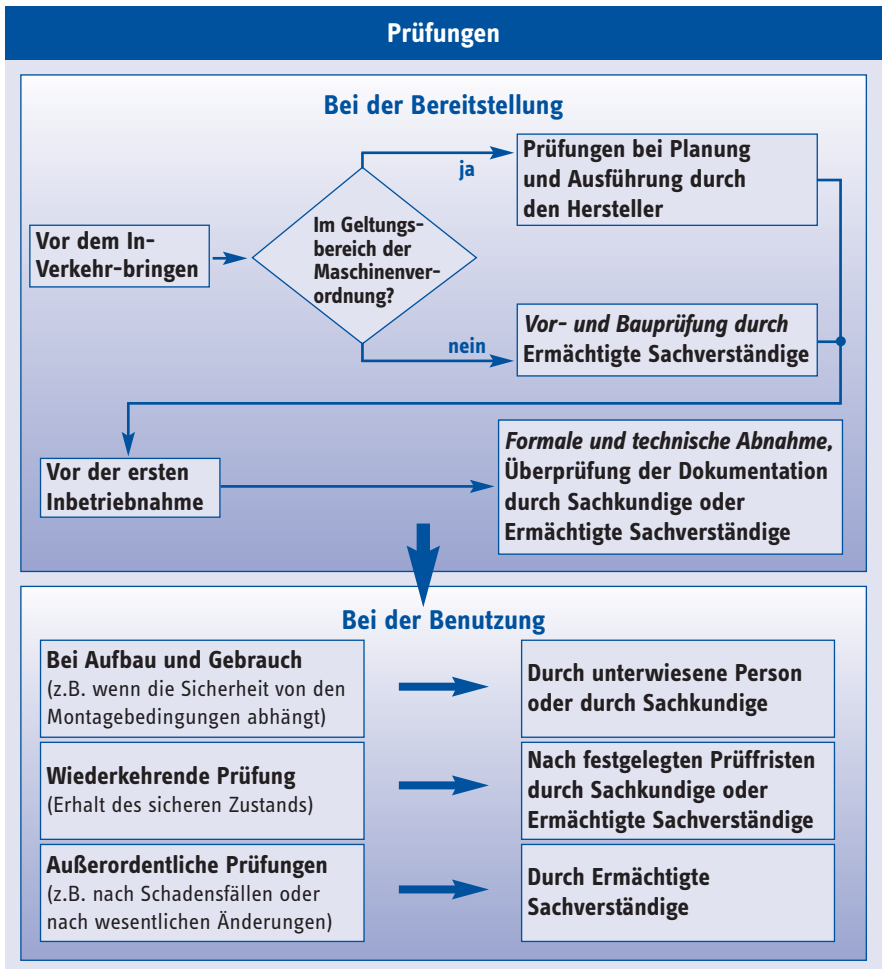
Prüfungen

Bei der Bereitstellung

Vor dem In-Verkehr-bringen

Im Geltungsbereich der Maschinenverordnung?

ja

Prüfungen bei Planung und Ausführung durch den Hersteller

nein

Vor- und Bauprüfung durch Ermächtigte Sachverständige

Vor der ersten Inbetriebnahme

Formale und technische Abnahme, Überprüfung der Dokumentation durch Sachkundige oder Ermächtigte Sachverständige

Bei der Benutzung

Bei Aufbau und Gebrauch (z.B. wenn die Sicherheit von den Montagebedingungen abhängt)

Durch unterwiesene Person oder durch Sachkundige

Wiederkehrende Prüfung (Erhalt des sicheren Zustands)

Nach festgelegten Prüffristen durch Sachkundige oder Ermächtigte Sachverständige

Außerordentliche Prüfungen (z.B. nach Schadensfällen oder nach wesentlichen Änderungen)

Durch Ermächtigte Sachverständige